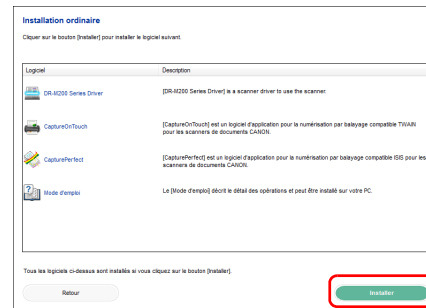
Installation ordinaire

Cliquer sur le bouton [Installer] pour installer le logiciel suivant.

| Logiciel | Description |
|---|---|
| DR-M200 Series Driver | [DR-M200 Series Driver] is a scanner driver to use the scanner. |
| CaptureOnTouch | [CaptureOnTouch] est un logiciel d'application pour la numérisation par balayage compatible TWAIN pour les scanners de documents CANON. |
| CapturePerfect | [CapturePerfect] est un logiciel d'application pour la numérisation par balayage compatible ISIS pour les scanners de documents CANON. |
| Mode d'emploi | Le [Mode d'emploi] décrit le détail des opérations et peut être installé sur votre PC. |

Tous les logiciels ci-dessus sont installés si vous cliquez sur le bouton [Installer].

Retour

Installer